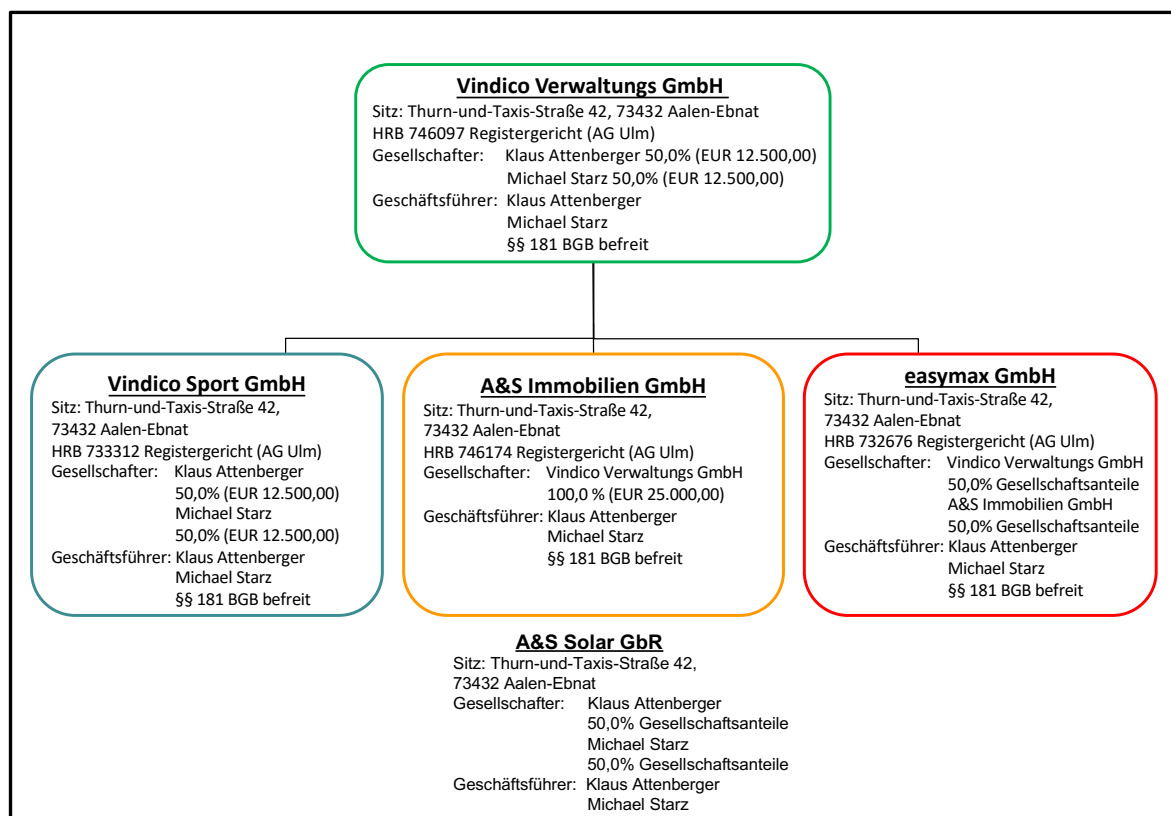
Vindico Verwaltungs GmbH
Sitz: Thurn-und-Taxis-Straße 42, 73432 Aalen-Ebnat
HRB 746097 Registergericht (AG Ulm)
Gesellschafter: Klaus Attenberger 50,0% (EUR 12.500,00)
Michael Starz 50,0% (EUR 12.500,00)
Geschäftsführer: Klaus Attenberger
Michael Starz
§§ 181 BGB befreit

Vindico Sport GmbH
Sitz: Thurn-und-Taxis-Straße 42,
73432 Aalen-Ebnat
HRB 733312 Registergericht (AG Ulm)
Gesellschafter: Klaus Attenberger
50,0% (EUR 12.500,00)
Michael Starz
50,0% (EUR 12.500,00)
Geschäftsführer: Klaus Attenberger
Michael Starz
§§ 181 BGB befreit

A&S Immobilien GmbH
Sitz: Thurn-und-Taxis-Straße 42,
73432 Aalen-Ebnat
HRB 746174 Registergericht (AG Ulm)
Gesellschafter: Vindico Verwaltungs GmbH
100,0 % (EUR 25.000,00)
Geschäftsführer: Klaus Attenberger
Michael Starz
§§ 181 BGB befreit

easymax GmbH
Sitz: Thurn-und-Taxis-Straße 42,
73432 Aalen-Ebnat
HRB 732676 Registergericht (AG Ulm)
Gesellschafter: Vindico Verwaltungs GmbH
50,0% Gesellschaftsanteile
A&S Immobilien GmbH
50,0% Gesellschaftsanteile
Geschäftsführer: Klaus Attenberger
Michael Starz
§§ 181 BGB befreit

A&S Solar GbR
Sitz: Thurn-und-Taxis-Straße 42,
73432 Aalen-Ebnat
Gesellschafter: Klaus Attenberger
50,0% Gesellschaftsanteile
Michael Starz
50,0% Gesellschaftsanteile
Geschäftsführer: Klaus Attenberger
Michael Starz